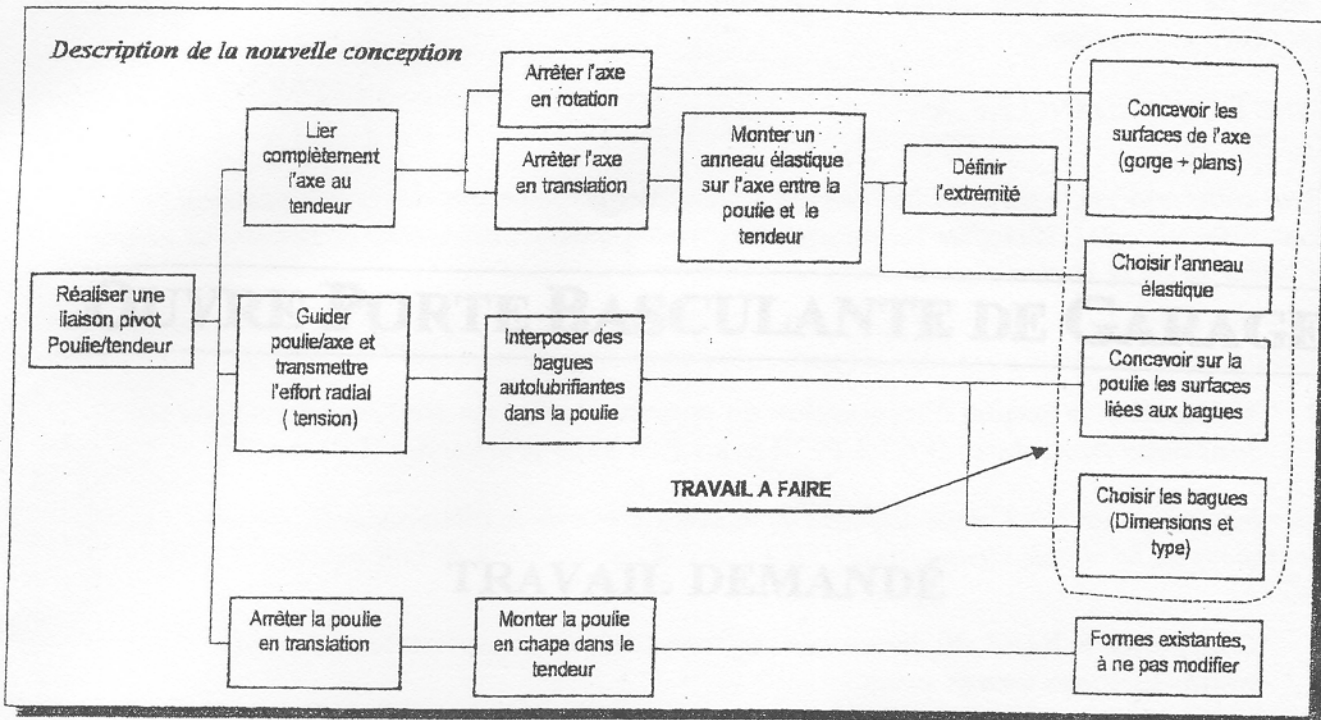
Description de la nouvelle conception

Réaliser une liaison pivot Poulie/tendeur

Lier complètement l'axe au tendeur

Arrêter l'axe en rotation

Arrêter l'axe en translation

Monter un anneau élastique sur l'axe entre la poulie et le tendeur

Définir l'extrémité

Concevoir les surfaces de l'axe (gorge + plans)

Choisir l'anneau élastique

Guider poulie/axe et transmettre l'effort radial ( tension)

Interposer des bagues autolubrifiantes dans la poulie

Concevoir sur la poulie les surfaces liées aux bagues

TRAVAIL A FAIRE

Choisir les bagues (Dimensions et type)

Arrêter la poulie en translation

Monter la poulie en chape dans le tendeur

Formes existantes, à ne pas modifier